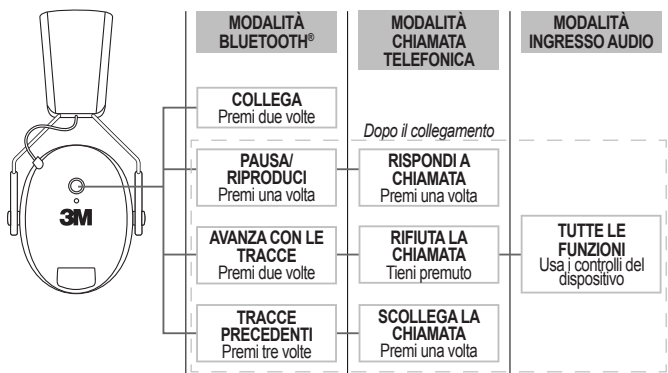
3M

MODALITÀ BLUETOOTH®

MODALITÀ CHIAMATA TELEFONICA

MODALITÀ INGRESSO AUDIO

COLLEGA
Premi due volte

Dopo il collegamento

PAUSA/ RIPRODUCI
Premi una volta

RISPONDI A CHIAMATA
Premi una volta

AVANZA CON LE TRACCE
Premi due volte

RIFIUTA LA CHIAMATA
Tieni premuto

TUTTE LE FUNZIONI
Usa i controlli del dispositivo

TRACCE PRECEDENTI
Premi tre volte

SCOLLEGA LA CHIAMATA
Premi una volta